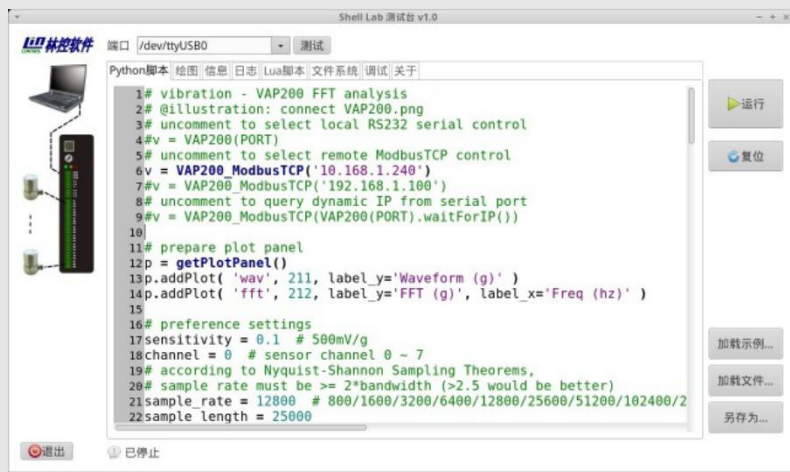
Shell Lab 测试台 v1.0

林控软件

端口 /dev/ttyUSB0 测试

Python脚本 绘图 信息 日志 Lua脚本 文件系统 调试 关于

1# vibration - VAP200 FFT analysis
2# @illustration: connect VAP200.png
3# uncomment to select local RS232 serial control
4#v = VAP200(PORT)
5# uncomment to select remote ModbusTCP control
6v = VAP200_ModbusTCP('10.168.1.240')
7#v = VAP200_ModbusTCP('192.168.1.100')
8# uncomment to query dynamic IP from serial port
9#v = VAP200_ModbusTCP(VAP200(PORT).waitForIP())
10
11# prepare plot panel
12p = getPlotPanel()
13p.addPlot( 'wav', 211, label_y='Waveform (g)' )
14p.addPlot( 'fft', 212, label_y='FFT (g)', label_x='Freq (hz)' )
15
16# preference settings
17sensitivity = 0.1 # 500mV/g
18channel = 0 # sensor channel 0 ~ 7
19# according to Nyquist-Shannon Sampling Theorems,
20# sample rate must be >= 2*bandwidth (>2.5 would be better)
21sample_rate = 12800 # 800/1600/3200/6400/12800/25600/51200/102400/2
22sample_length = 25000

运行

复位

加载示例...

加载文件...

另存为...

退出

已停止